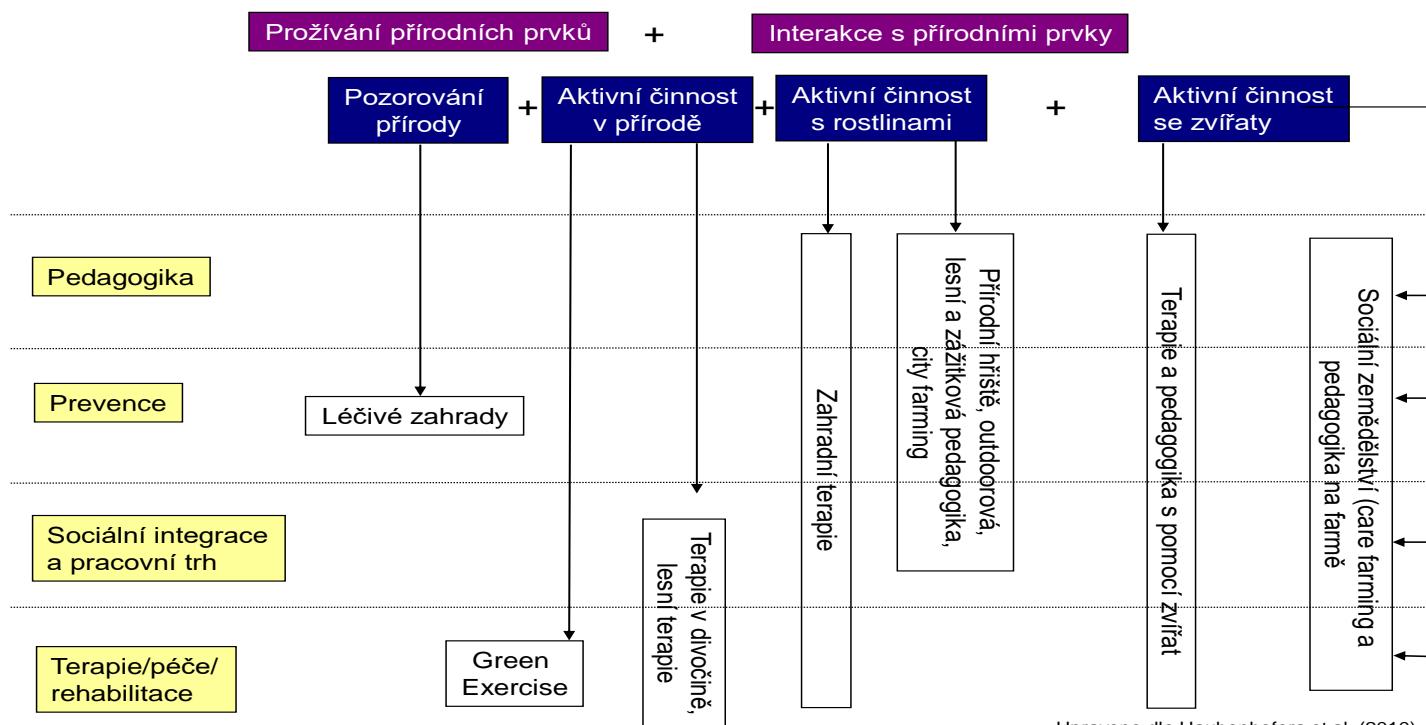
Prožívání přírodních prvků + Interakce s přírodními prvky

Pozorování přírody + Aktivní činnost v přírodě + Aktivní činnost s rostlinami + Aktivní činnost se zvířaty

Pedagogika

Prevence

Sociální integrace a pracovní trh

Terapie/péče/ rehabilitace

Léčivé zahrady

Green Exercise

Terapie v divočině, lesní terapie

Zahradní terapie

Přírodní hřiště, outdoorová, lesní a zážitková pedagogika, city farming

Terapie a pedagogika s pomocí zvířat

Sociální zemědělství (care farming a pedagogika na farmě

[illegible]